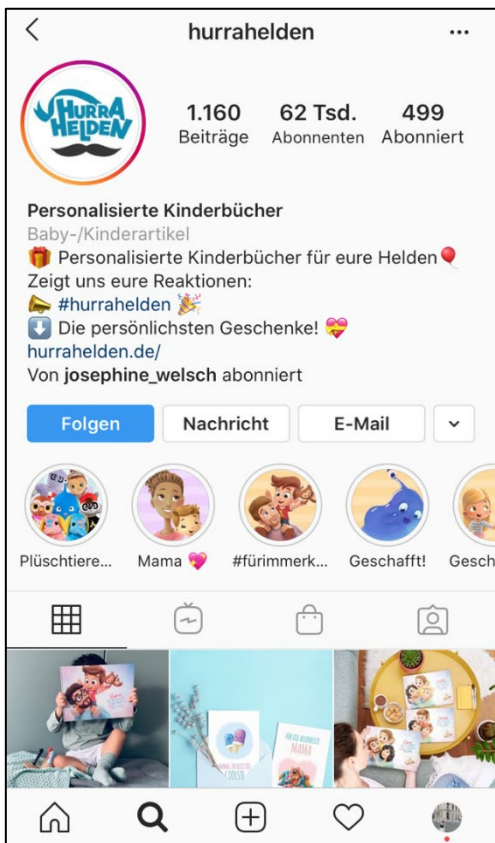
hurrahelden

HURRA HELDEN

1.160 Beiträge
62 Tsd. Abonnenten
499 Abonniert

Personalisierte Kinderbücher
Baby-/Kinderartikel
🎁 Personalisierte Kinderbücher für eure Helden🎈
Zeigt uns eure Reaktionen:
📣 #hurrahelden 🎉
⬇️ Die persönlichsten Geschenke! 💝
hurrahelden.de/
Von josephine_welsch abonniert

Folgen
Nachricht
E-Mail

Plüschtiere...
Mama 💖
#fürimmerk...
Geschafft!
Gesch